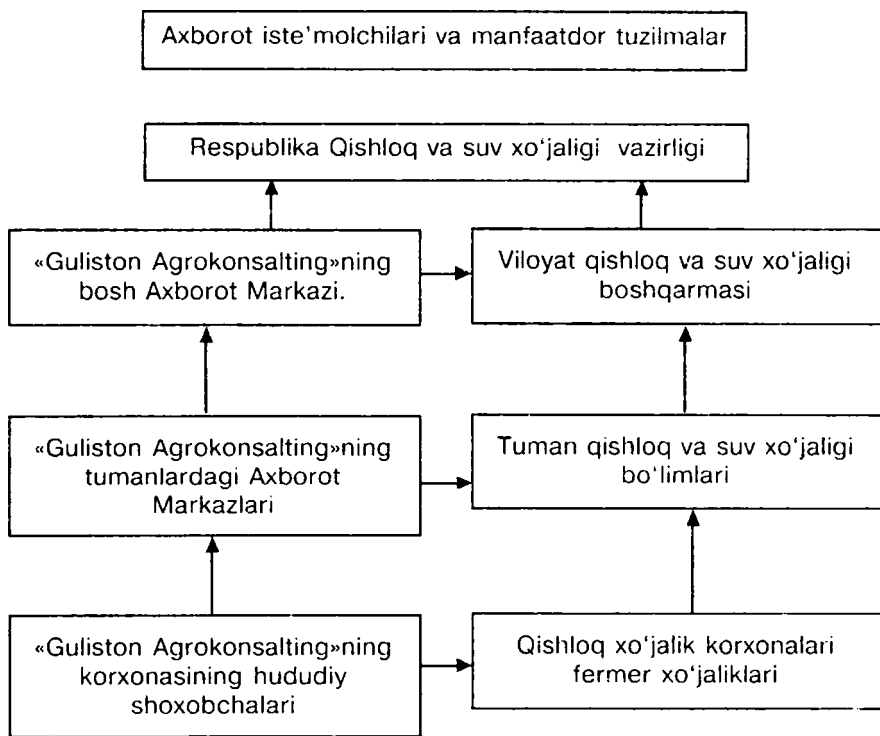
Axborot iste'molchilari va manfaatdor tuzilmalar

Respublika Qishloq va suv xo'jaligi vazirligi

«Guliston Agrokonsalting»ning bosh Axborot Markazi.

Viloyat qishloq va suv xo'jaligi boshqarmasi

«Guliston Agrokonsalting»ning tumanlardagi Axborot Markazlari

Tuman qishloq va suv xo'jaligi bo'limlari

«Guliston Agrokonsalting»ning korxonasining hududiy shoxobchalari

Qishloq xo'jalik korxonalari fermer xo'jaliklari